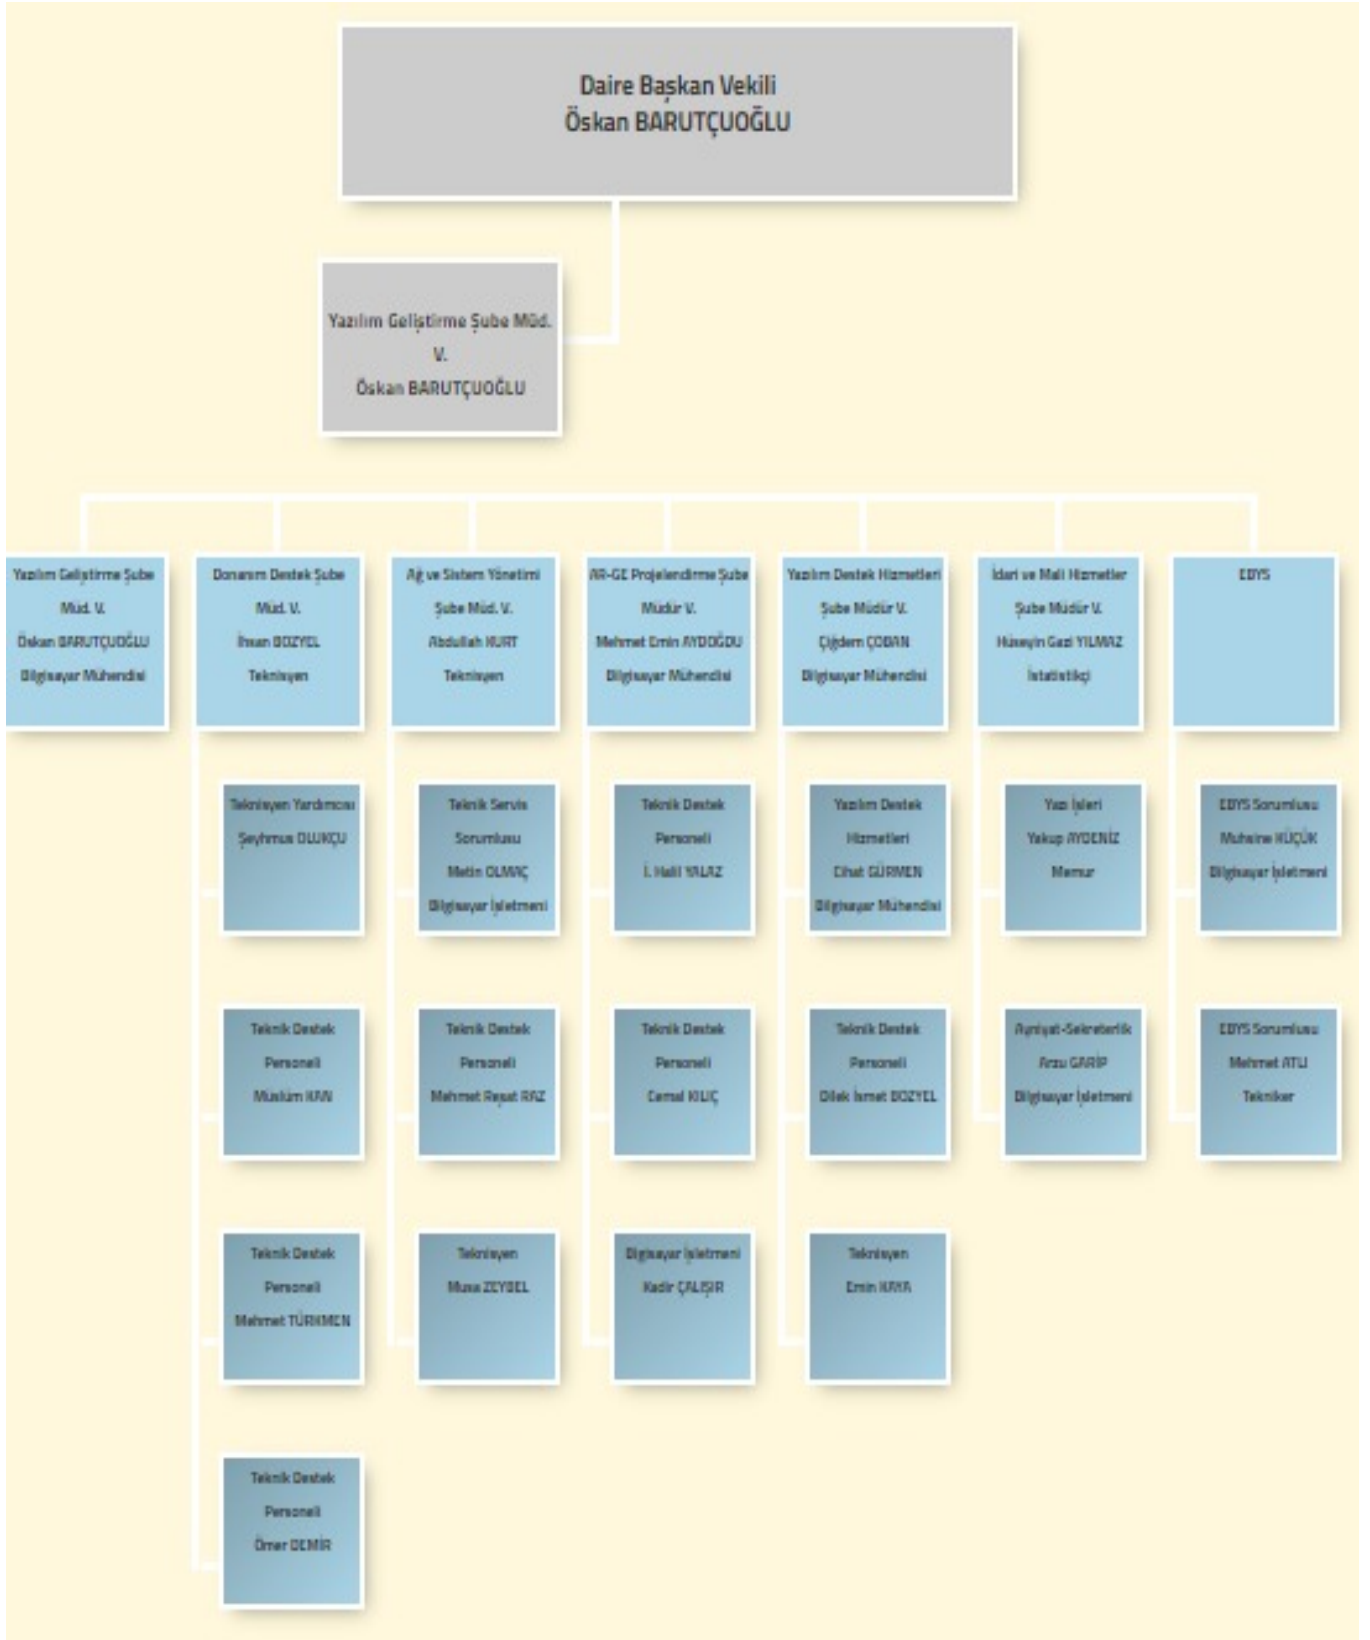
Daire Başkan Vekili
Öskan BARUTÇUOĞLU

Yazılım Geliştirme Şube Müd. V.
Öskan BARUTÇUOĞLU

Yazılım Geliştirme Şube Müd. V.
Öskan BARUTÇUOĞLU
Bilgisayar Mühendisi

Donanım Destek Şube Müd. V.
İhsan BOZYEL
Teknisyen

Teknisyen Yardımcısı
Şeyhmus OLUKÇU

Teknik Destek Personeli
Müslüm KAN

Teknik Destek Personeli
Mehmet TÜRKMEN

Teknik Destek Personeli
Ömer DEMİR

Ağ ve Sistem Yönetimi Şube Müd. V.
Abdullah KURT
Teknisyen

Teknik Servis Sorumlusu
Metin OLMAÇ
Bilgisayar İşletmeni

Teknik Destek Personeli
Mehmet Reşat RAZ

Teknisyen
Musa ZEYBEL

AR-GE Projelendirme Şube Müdür V.
Mehmet Emin AYDOĞDU
Bilgisayar Mühendisi

Teknik Destek Personeli
İ. Halil YALAZ

Teknik Destek Personeli
Cemal KILIÇ

Bilgisayar İşletmeni
Kadir ÇALIŞIR

Yazılım Destek Hizmetleri Şube Müdür V.
Çiğdem ÇOBAN
Bilgisayar Mühendisi

Yazılım Destek Hizmetleri
Cihat GÜRMEN
Bilgisayar Mühendisi

Teknik Destek Personeli
Dilek İsmet BOZYEL

Teknisyen
Emin KAYA

İdari ve Mali Hizmetler Şube Müdür V.
Hüseyin Gazi YILMAZ
İstatistikçi

Yazı İşleri
Yakup AYDENİZ
Memur

Ayniyat-Sekreterlik
Arzu GARİP
Bilgisayar İşletmeni

EBYS

EBYS Sorumlusu
Muheine KÜÇÜK
Bilgisayar İşletmeni

EBYS Sorumlusu
Mehmet ATLI
Tekniker